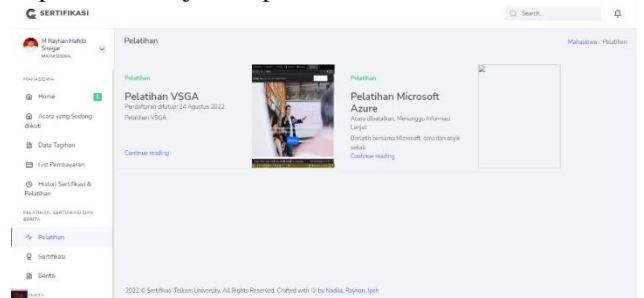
SERTIFIKASI

Search...

M Rayhan Hafidz Siregar
MAHASISWA

MAHASISWA

Home

Acara yang Sedang diikuti

Data Tagihan

List Pembayaran

Histori Sertifikasi & Pelatihan

PELATIHAN, SERTIFIKASI DAN BERITA

Pelatihan

Sertifikasi

Berita

Pelatihan

Mahasiswa / Pelatihan

Pelatihan

Pelatihan VSGA

Pendaftaran ditutup: 24 Agustus 2022

Pelatihan VSGA

Continue reading

Pelatihan

Pelatihan Microsoft Azure

Acara dibatalkan, Menunggu Informasi Lanjut

Berlatih bersama Microsoft, seru dan asyik sekali

Continue reading

2022 © Sertifikasi Telkom University. All Rights Reserved. Crafted with ♡ by Nadila, Rayhan, Ipeh